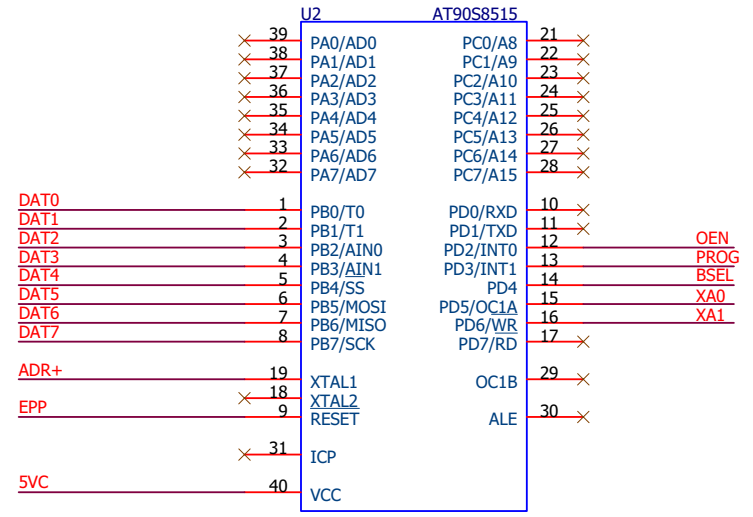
U2
AT90S8515

39 PA0/AD0
38 PA1/AD1
37 PA2/AD2
36 PA3/AD3
35 PA4/AD4
34 PA5/AD5
33 PA6/AD6
32 PA7/AD7

PC0/A8 21
PC1/A9 22
PC2/A10 23
PC3/A11 24
PC4/A12 25
PC5/A13 26
PC6/A14 27
PC7/A15 28

DAT0 1 PB0/T0
DAT1 2 PB1/T1
DAT2 3 PB2/AIN0
DAT3 4 PB3/AIN1
DAT4 5 PB4/SS
DAT5 6 PB5/MOSI
DAT6 7 PB6/MISO
DAT7 8 PB7/SCK

PD0/RXD 10
PD1/TXD 11
PD2/INT0 12 OEN
PD3/INT1 13 PROG
PD4 14 BSEL
PD5/OC1A 15 XA0
PD6/WR 16 XA1
PD7/RD 17

ADR+ 19 XTAL1
18 XTAL2
EPP 9 RESET

OC1B 29
ALE 30

31 ICP
5VC 40 VCC